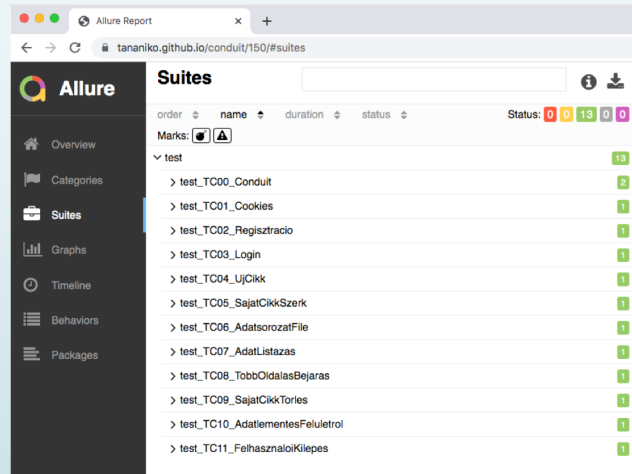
Allure Report
tananiko.github.io/conduit/150/#suites

Allure

Overview
Categories
Suites
Graphs
Timeline
Behaviors
Packages

Suites

order name duration status
Status: 0 0 13 0 0
Marks:

test 13
test_TC00_Conduit 2
test_TC01_Cookies 1
test_TC02_Regisztracio 1
test_TC03_Login 1
test_TC04_UjCikk 1
test_TC05_SajatCikkSzerk 1
test_TC06_AdatsorozatFile 1
test_TC07_AdatListazas 1
test_TC08_TobbOldalasBejaras 1
test_TC09_SajatCikkTorles 1
test_TC10_AdatlementesFeluletrol 1
test_TC11_FelhasznaloiKilepes 1